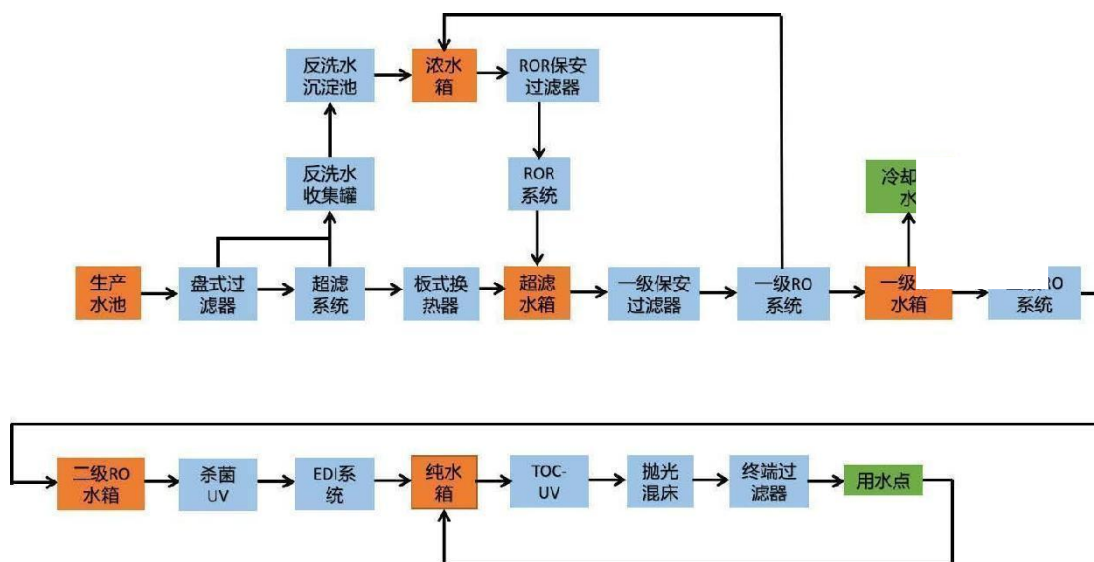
反洗水沉淀池

浓水箱

ROR保安过滤器

反洗水收集罐

ROR系统

冷却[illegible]水

生产水池

盘式过滤器

超滤系统

板式换热器

超滤水箱

一级保安过滤器

一级RO系统

一级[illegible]水箱

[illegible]RO系统

二级RO水箱

杀菌UV

EDI系统

纯水箱

TOC-UV

抛光混床

终端过滤器

用水点